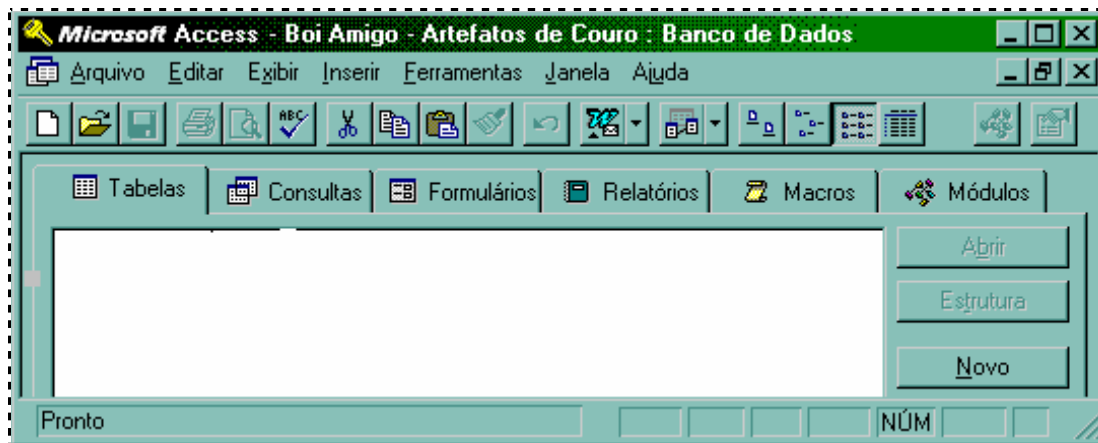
Microsoft Access - Boi Amigo - Artefatos de Couro : Banco de Dados

Arquivo Editar Exibir Inserir Ferramentas Janela Ajuda

Tabelas | Consultas | Formulários | Relatórios | Macros | Módulos

Abrir

Estrutura

Novo

Pronto

NÚM